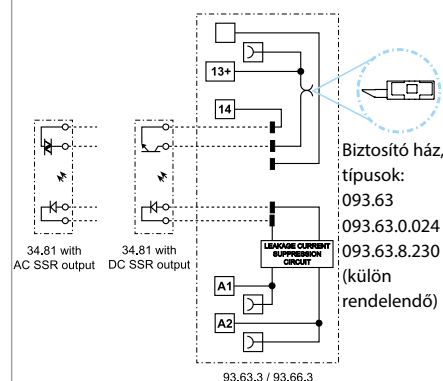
13+

14

34.81 with AC SSR output

34.81 with DC SSR output

Biztosító ház, típusok: 093.63 093.63.0.024 093.63.8.230 (külön rendelendő)

LEAKAGE CURRENT SUPPRESSION CIRCUIT

A1

A2

93.63.3 / 93.66.3